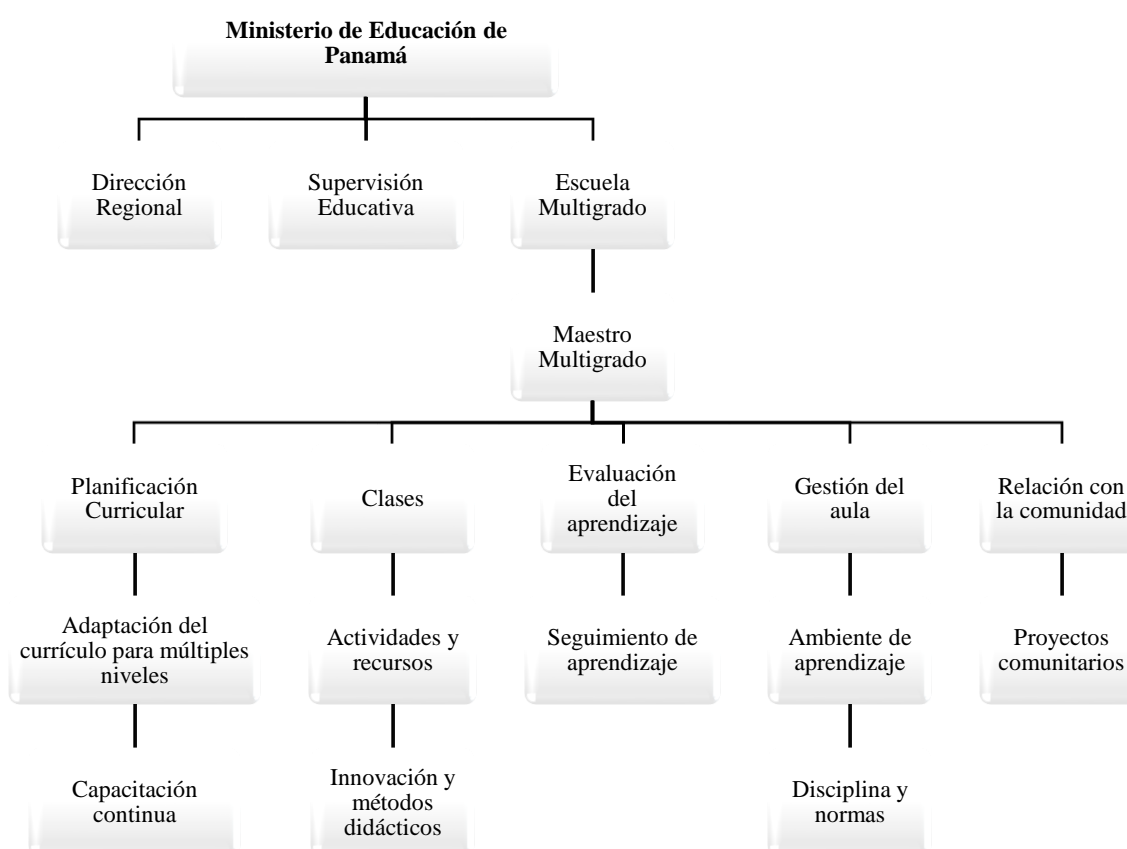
**Ministerio de Educación de Panamá**

Dirección Regional

Supervisión Educativa

Escuela Multigrado

Maestro Multigrado

Planificación Curricular

Adaptación del currículo para múltiples niveles

Capacitación continua

Clases

Actividades y recursos

Innovación y métodos didácticos

Evaluación del aprendizaje

Seguimiento de aprendizaje

Gestión del aula

Ambiente de aprendizaje

Disciplina y normas

Relación con la comunidad

Proyectos comunitarios